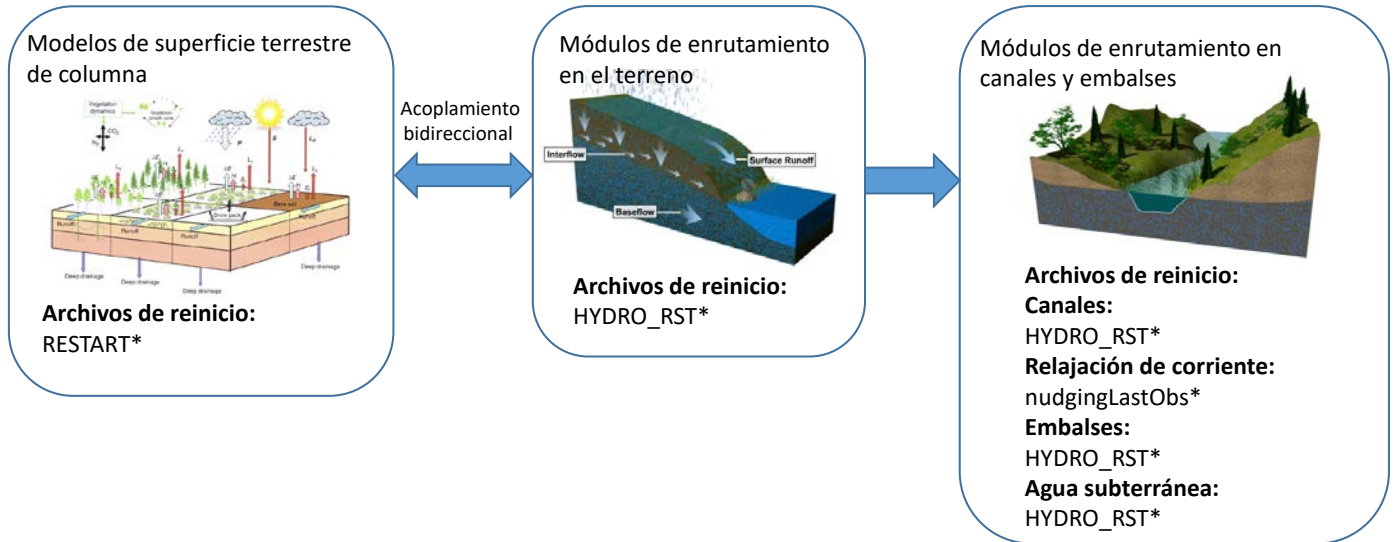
Modelos de superficie terrestre de columna

Vegetation dynamics

Runoff

Runoff

Runoff

Snow pack

Bare soil

Deep drainage

Deep drainage

Deep drainage

Deep drainage

Archivos de reinicio:
RESTART*

Acoplamiento bidireccional

Módulos de enrutamiento en el terreno

Interflow

Surface Runoff

Baseflow

Archivos de reinicio:
HYDRO_RST*

Módulos de enrutamiento en canales y embalses

Archivos de reinicio:
Canales:
HYDRO_RST*
Relajación de corriente:
nudgingLastObs*
Embalses:
HYDRO_RST*
Agua subterránea:
HYDRO_RST*